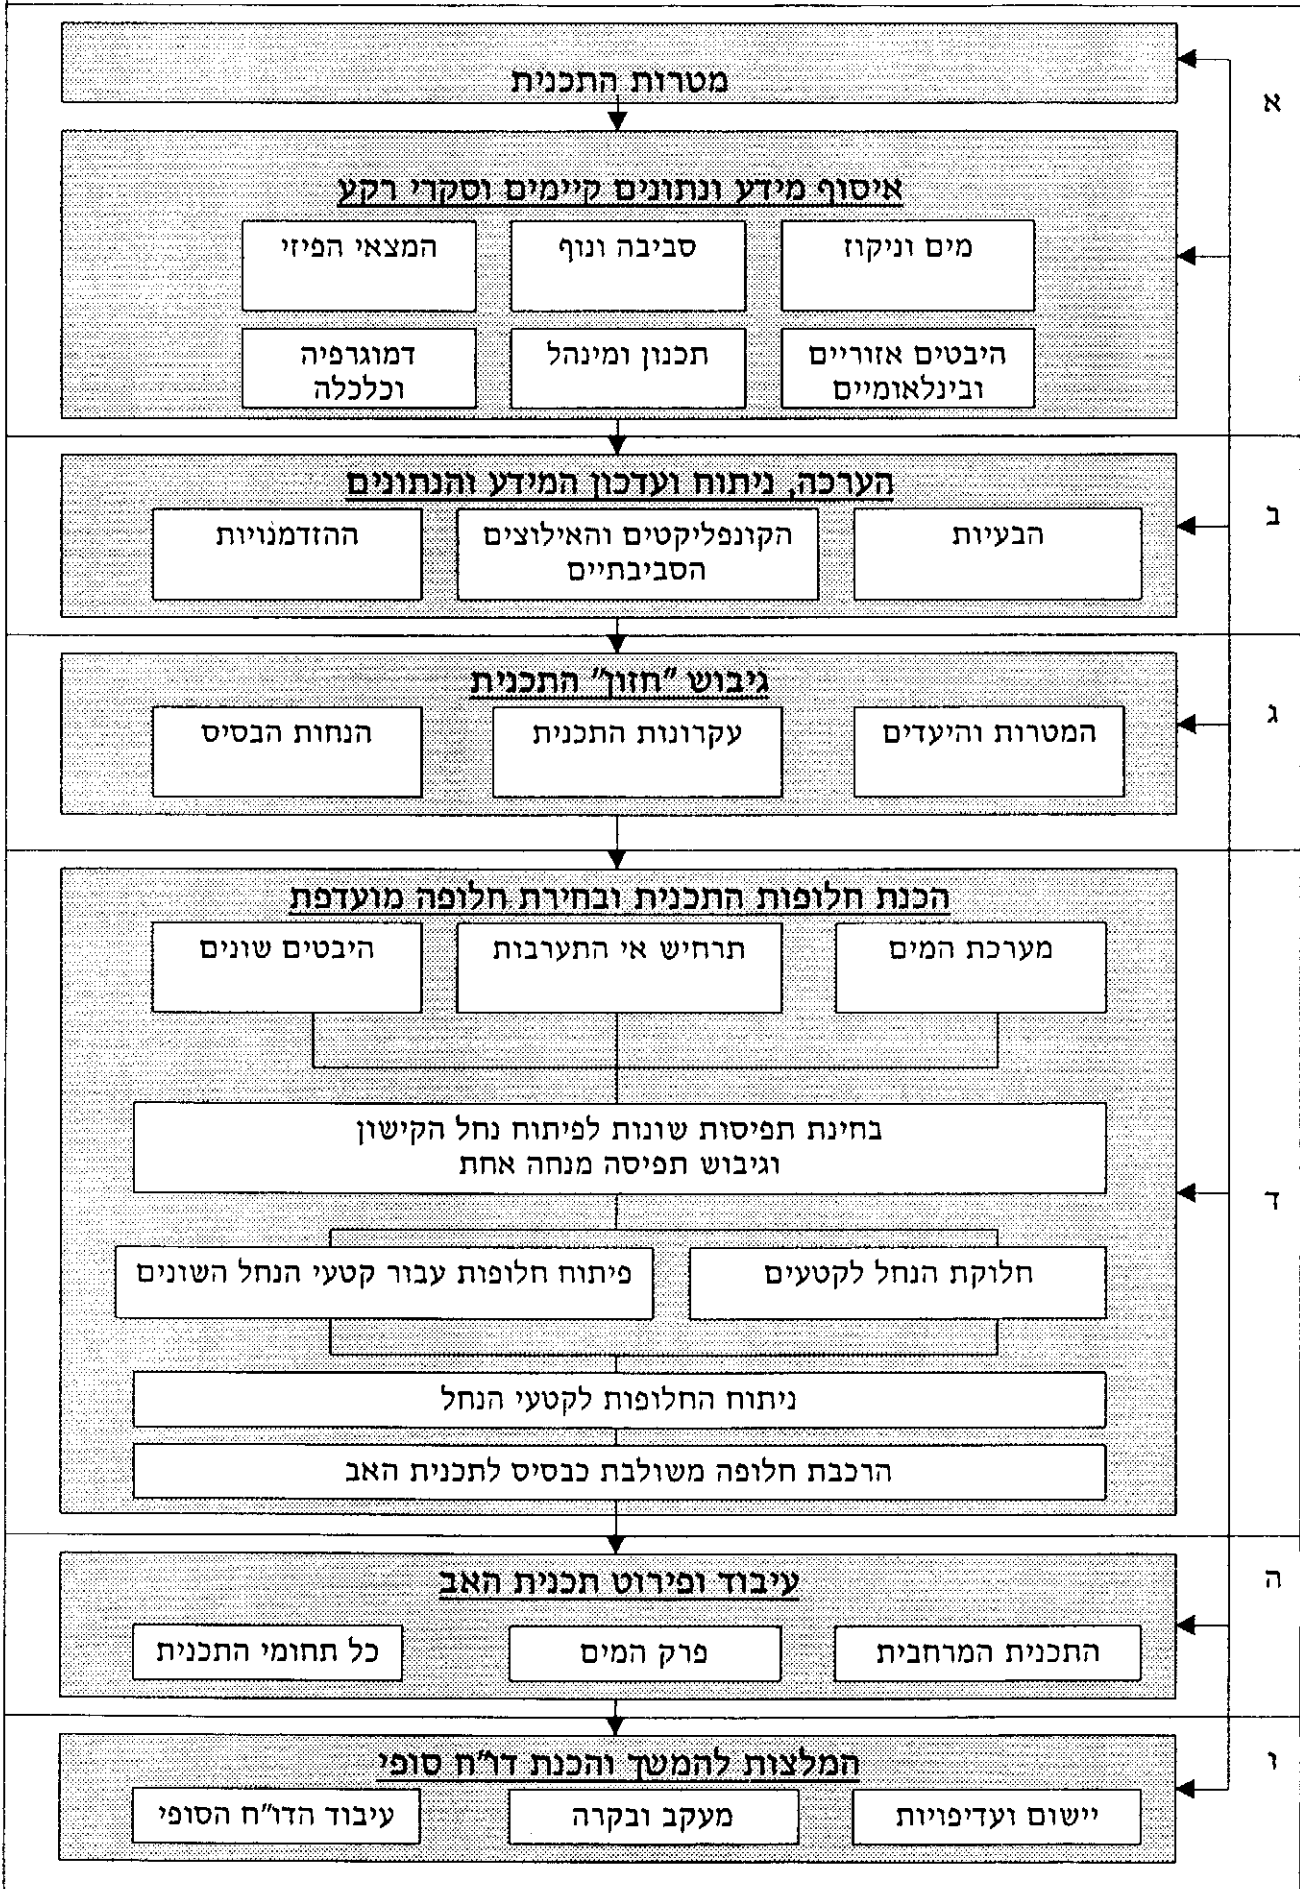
א
מטרות התכנית

איסוף מידע ונתונים קיימים וסקרי רקע
מים וניקוז
סביבה ונוף
המצאי הפיזי
היבטים אזוריים ובינלאומיים
תכנון ומינהל
דמוגרפיה וכלכלה

ב
הערכה, ניתוח ועדכון המידע והנתונים
הבעיות
הקונפליקטים והאילוצים הסביבתיים
ההזדמנויות

ג
גיבוש "חזון" התכנית
המטרות והיעדים
עקרונות התכנית
הנחות הבסיס

ד
הכנת חלופות התכנית ובחירת חלופה מועדפת
מערכת המים
תרחיש אי התערבות
היבטים שונים
בחינת תפיסות שונות לפיתוח נחל הקישון וגיבוש תפיסה מנחה אחת
חלוקת הנחל לקטעים
פיתוח חלופות עבור קטעי הנחל השונים
ניתוח החלופות לקטעי הנחל
הרכבת חלופה משולבת כבסיס לתכנית האב

ה
עיבוד ופירוט תכנית האב
התכנית המרחבית
פרק המים
כל תחומי התכנית

ו
המלצות להמשך והכנת דו"ח סופי
יישום ועדיפויות
מעקב ובקרה
עיבוד הדו"ח הסופי